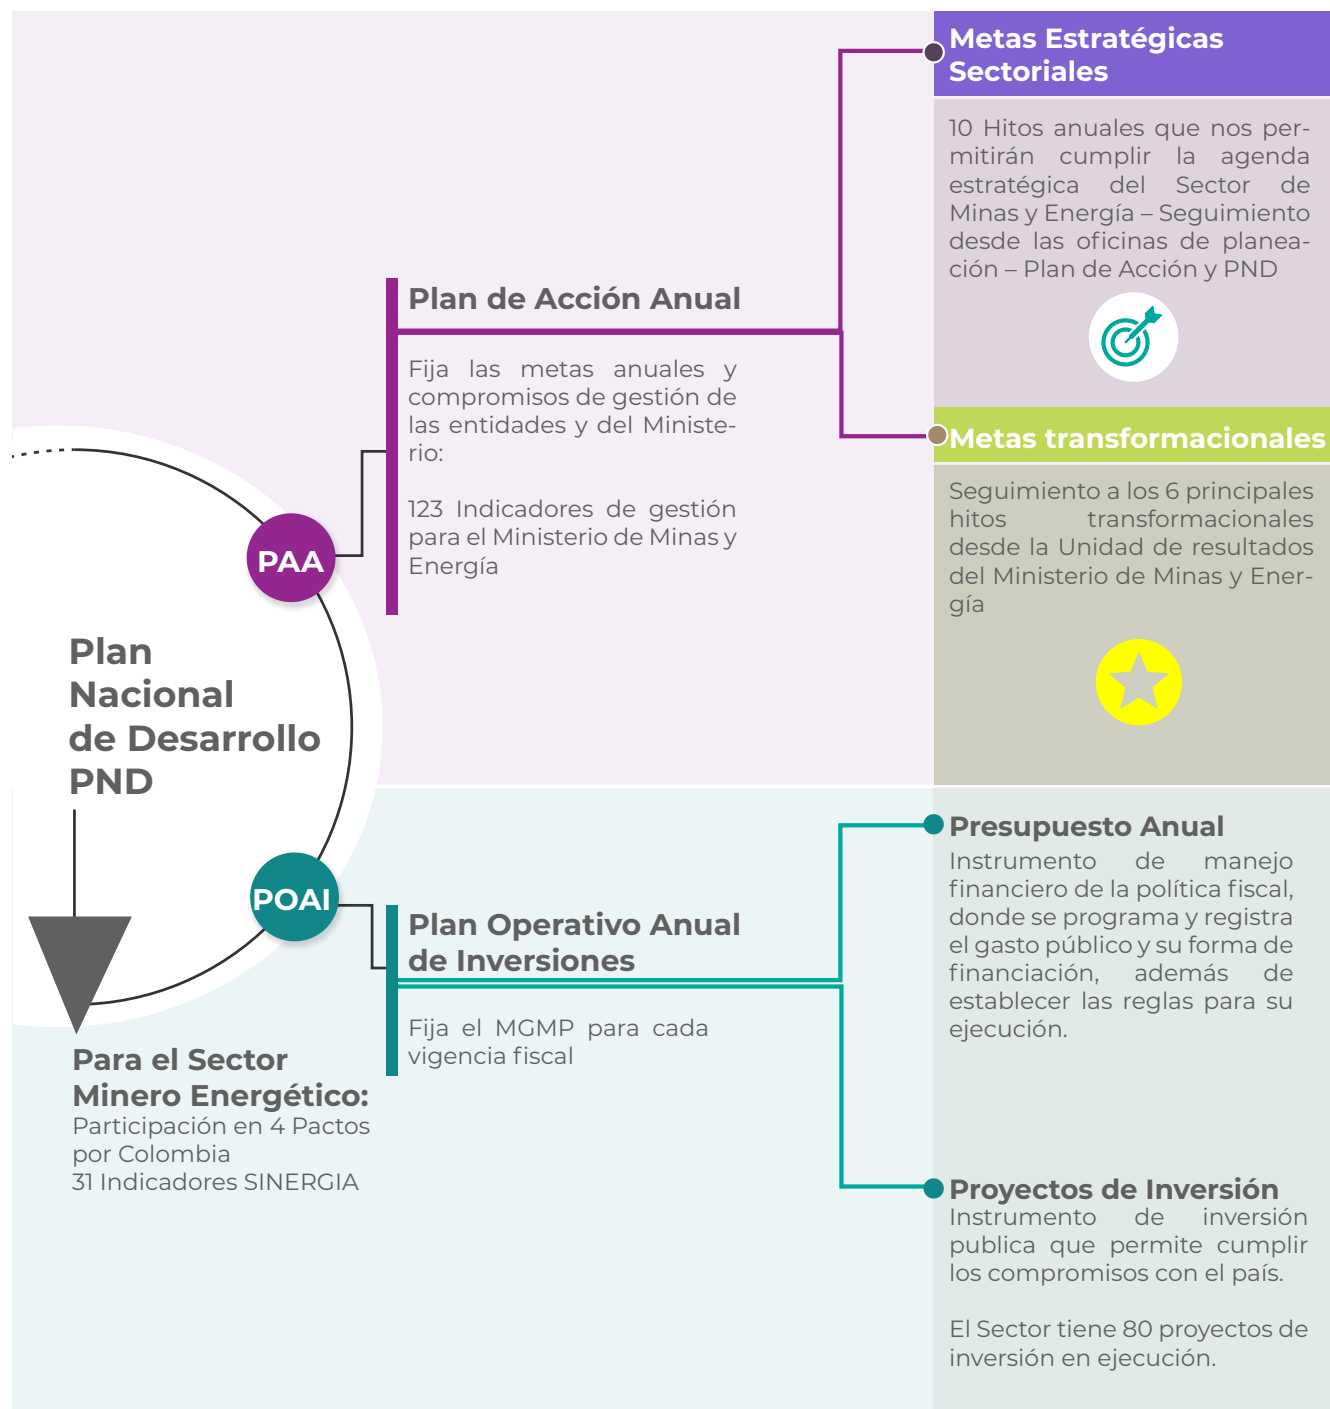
Plan Nacional de Desarrollo PND

PAA

Plan de Acción Anual

Fija las metas anuales y compromisos de gestión de las entidades y del Ministerio:

123 Indicadores de gestión para el Ministerio de Minas y Energía

Metas Estratégicas Sectoriales

10 Hitos anuales que nos permitirán cumplir la agenda estratégica del Sector de Minas y Energía – Seguimiento desde las oficinas de planeación – Plan de Acción y PND

Metas transformacionales

Seguimiento a los 6 principales hitos transformacionales desde la Unidad de resultados del Ministerio de Minas y Energía

POAI

Plan Operativo Anual de Inversiones

Fija el MGMP para cada vigencia fiscal

Presupuesto Anual
Instrumento de manejo financiero de la política fiscal, donde se programa y registra el gasto público y su forma de financiación, además de establecer las reglas para su ejecución.

Proyectos de Inversión
Instrumento de inversión publica que permite cumplir los compromisos con el país.

El Sector tiene 80 proyectos de inversión en ejecución.

Para el Sector Minero Energético:
Participación en 4 Pactos por Colombia
31 Indicadores SINERGIA